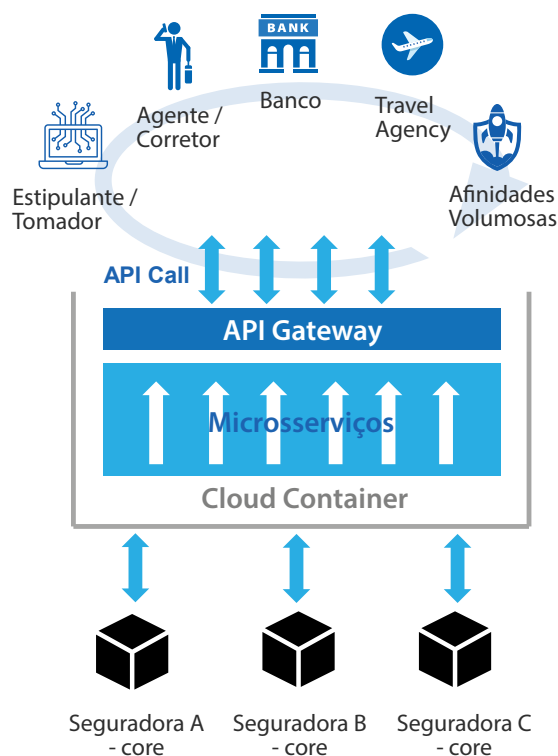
BANK

Agente / Corretor

Banco

Travel Agency

Estipulante / Tomador

Afinidades Volumosas

API Call

API Gateway

Microsserviços

Cloud Container

Seguradora A - core

Seguradora B - core

Seguradora C - core